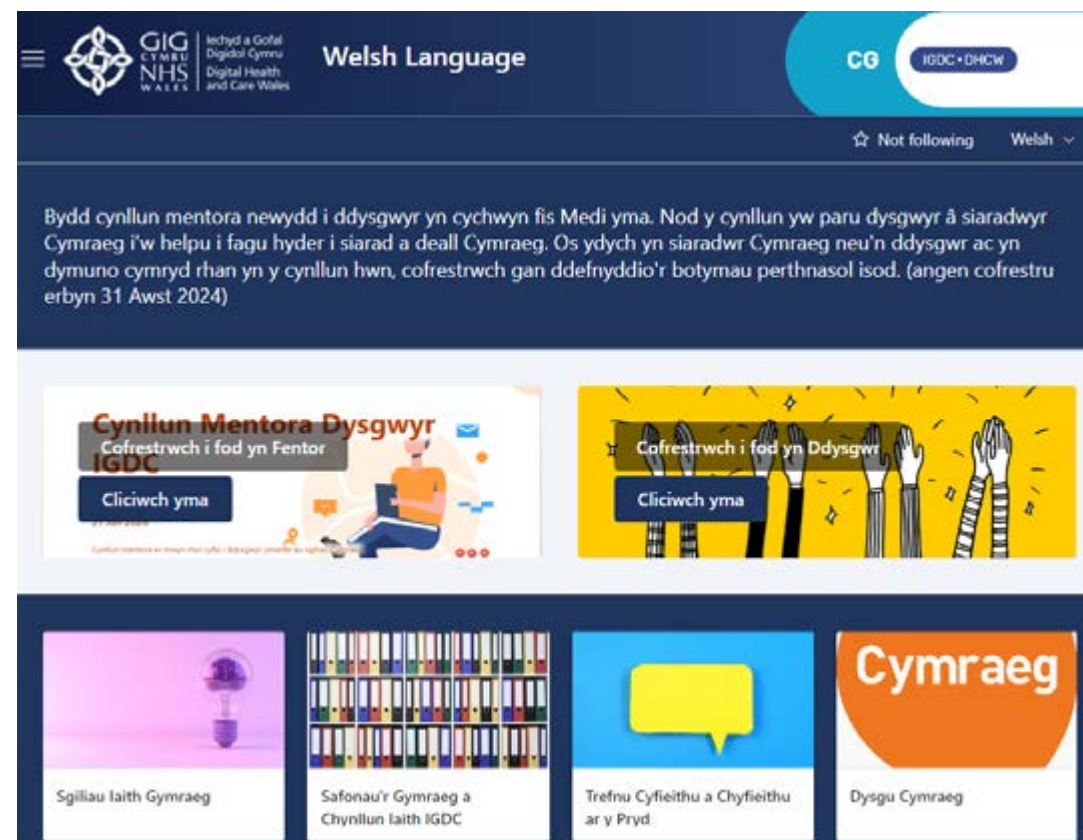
GIG CYMRU NHS WALES Iechyd a Gofal Digidol Cymru Digital Health and Care Wales

Welsh Language

CG

IGDC • DHCW

Not following

Welsh

Bydd cynllun mentora newydd i ddysgwyr yn cychwyn fis Medi yma. Nod y cynllun yw paru dysgwyr â siaradwyr Cymraeg i'w helpu i fagu hyder i siarad a deall Cymraeg. Os ydych yn siaradwr Cymraeg neu'n ddysgwr ac yn dymuno cymryd rhan yn y cynllun hwn, cofrestrwch gan ddefnyddio'r botymau perthnasol isod. (angen cofrestru erbyn 31 Awst 2024)

Cynllun Mentora Dysgwyr IGDC

Cofrestrwch i fod yn Fentor

Cliciwch yma

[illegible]

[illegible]

Cofrestrwch i fod yn Ddysgwr

Cliciwch yma

Cymraeg

Sgiliau Iaith Gymraeg

Safonau'r Gymraeg a Chynllun Iaith IGDC

Trefnu Cyfieithu a Chyfieithu ar y Pryd

Dysgu Cymraeg